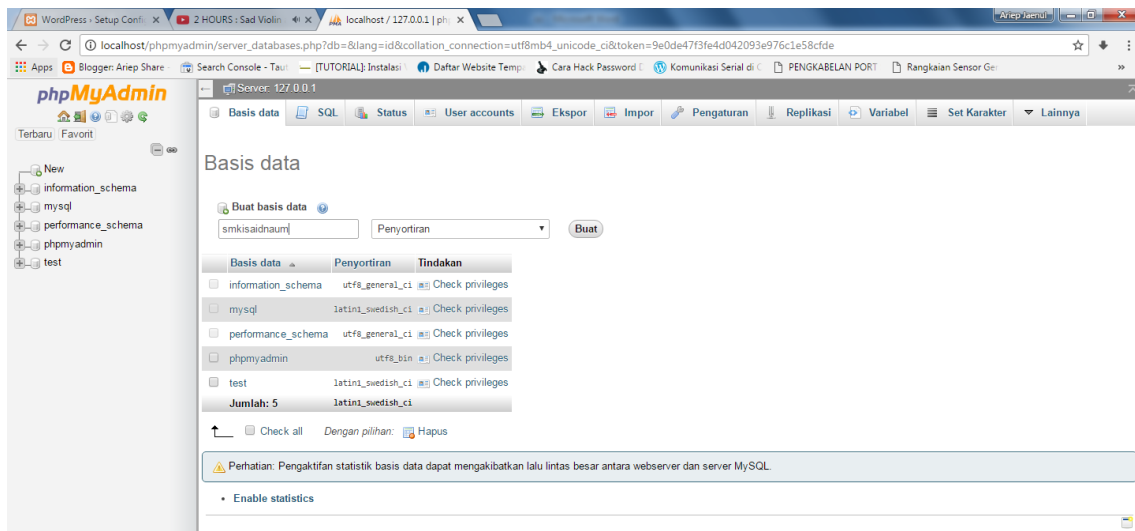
WordPress › Setup Confi ✕ | 2 HOURS : Sad Violin ✕ | localhost / 127.0.0.1 | ph ✕

Ariep Jaenul

localhost/phpmyadmin/server_databases.php?db=&lang=id&collation_connection=utf8mb4_unicode_ci&token=9e0de47f3fe4d042093e976c1e58cfde

Apps | Blogger: Ariep Share | Search Console - Taut | [TUTORIAL]: Instalasi | Daftar Website Temp | Cara Hack Password | Komunikasi Serial di | PENGKABELAN PORT | Rangkaian Sensor Ge

phpMyAdmin

Terbaru Favorit

New
information_schema
mysql
performance_schema
phpmyadmin
test

Server: 127.0.0.1

Basis data | SQL | Status | User accounts | Ekspor | Impor | Pengaturan | Replikasi | Variabel | Set Karakter | Lainnya

Basis data

Buat basis data

smkisaidnaum | Penyortiran | Buat

| Basis data | Penyortiran | Tindakan |
|---|---|---|
| information_schema | utf8_general_ci | Check privileges |
| mysql | latin1_swedish_ci | Check privileges |
| performance_schema | utf8_general_ci | Check privileges |
| phpmyadmin | utf8_bin | Check privileges |
| test | latin1_swedish_ci | Check privileges |
| Jumlah: 5 | latin1_swedish_ci | |

Check all   Dengan pilihan: Hapus

Perhatian: Pengaktifan statistik basis data dapat mengakibatkan lalu lintas besar antara webserver dan server MySQL.

• Enable statistics